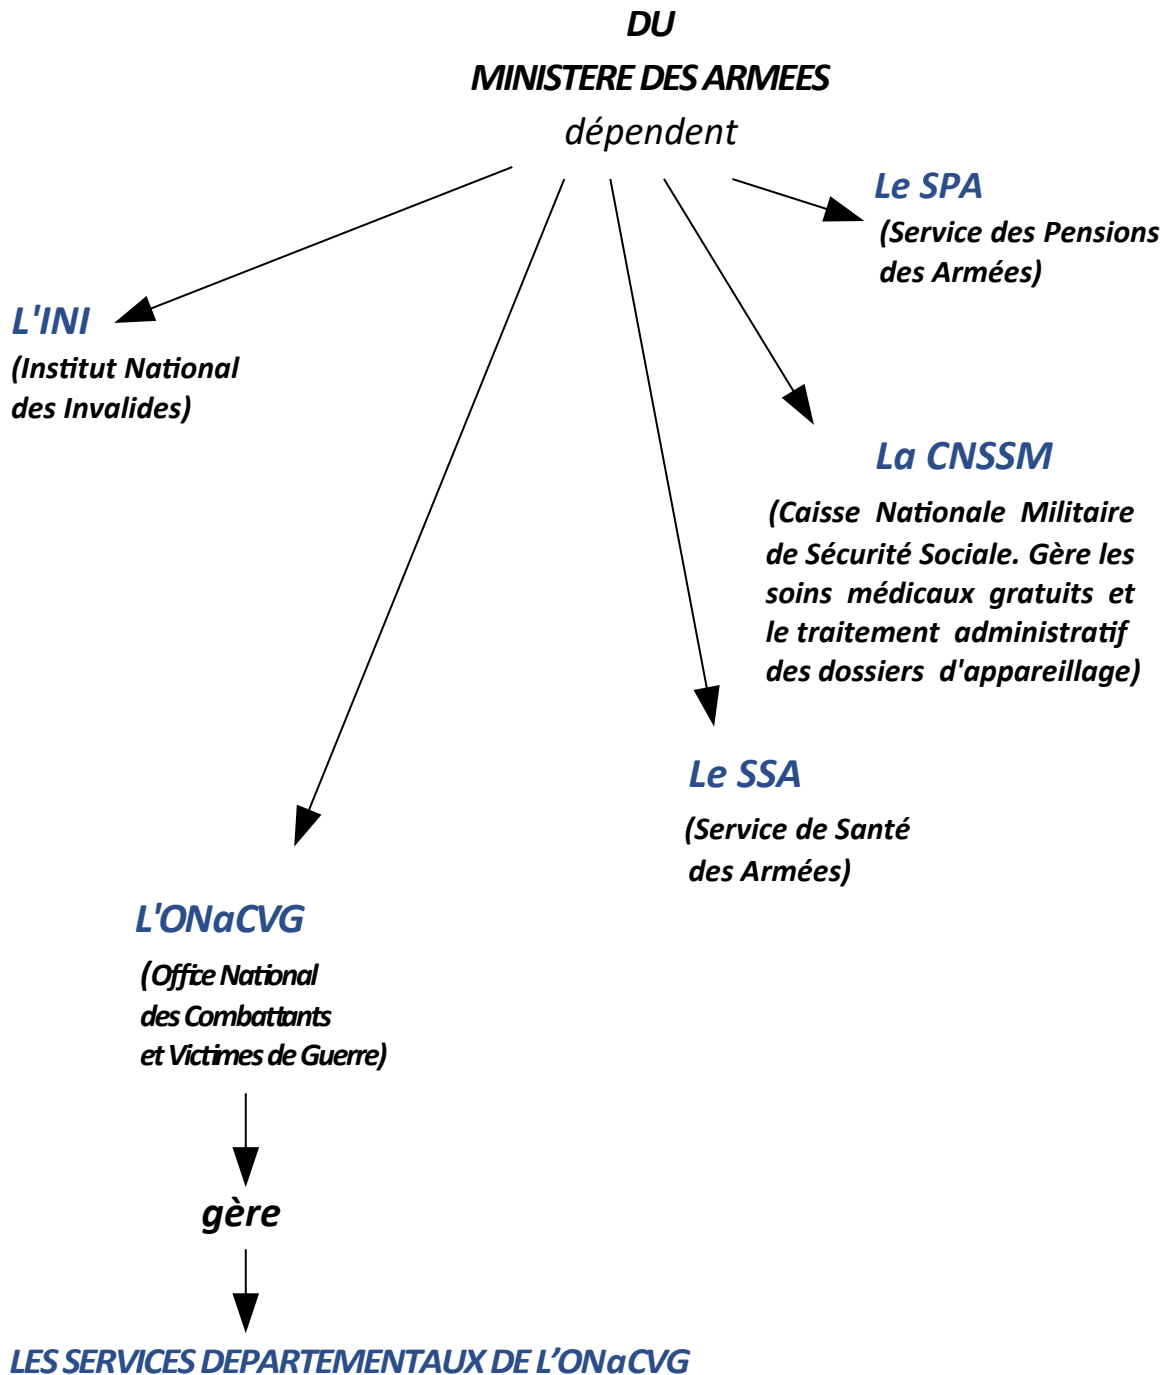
DU
MINISTERE DES ARMEES
dépendent

Le SPA
(Service des Pensions des Armées)

L'INI
(Institut National des Invalides)

La CNSSM
(Caisse Nationale Militaire de Sécurité Sociale. Gère les soins médicaux gratuits et le traitement administratif des dossiers d'appareillage)

Le SSA
(Service de Santé des Armées)

L'ONaCVG
(Office National des Combattants et Victimes de Guerre)

gère

LES SERVICES DEPARTEMENTAUX DE L'ONaCVG